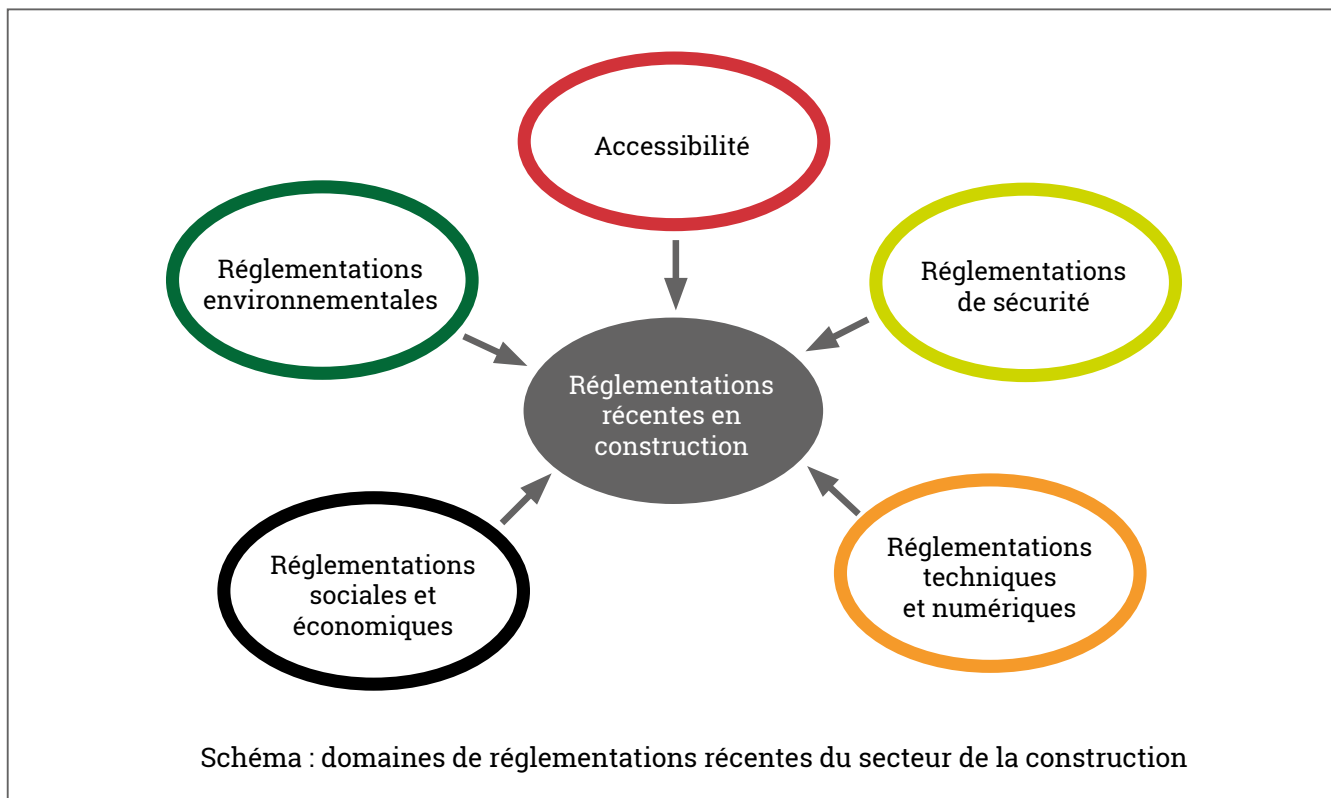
Accessibilité

Réglementations environnementales

Réglementations de sécurité

Réglementations récentes en construction

Réglementations sociales et économiques

Réglementations techniques et numériques

Schéma : domaines de réglementations récentes du secteur de la construction